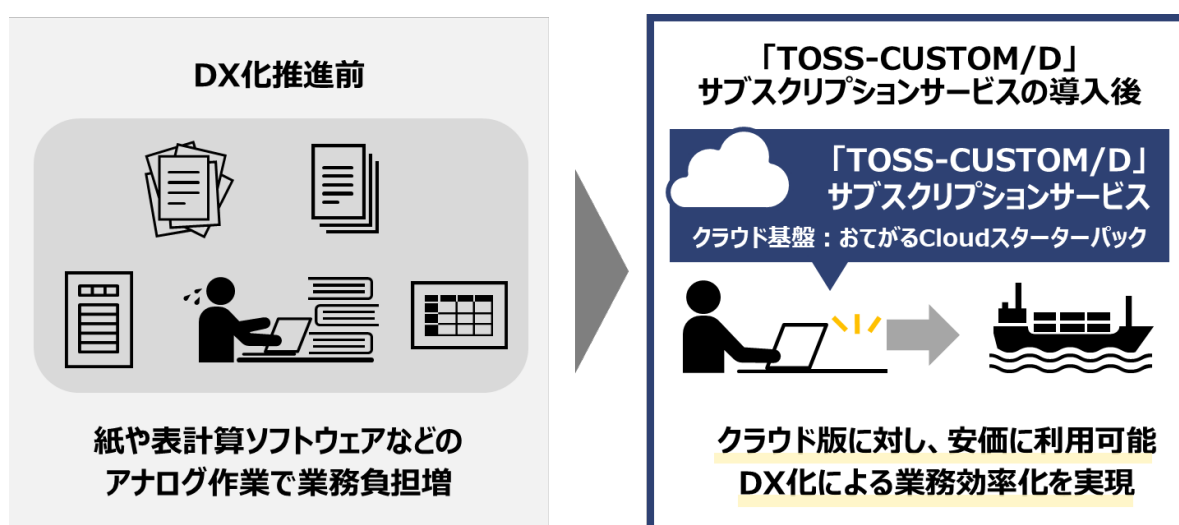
DX化推進前

紙や表計算ソフトウェアなどのアナログ作業で業務負担増

「TOSS-CUSTOM/D」
サブスクリプションサービスの導入後

「TOSS-CUSTOM/D」
サブスクリプションサービス
クラウド基盤：おてがるCloudスターターパック

クラウド版に対し、安価に利用可能
DX化による業務効率化を実現